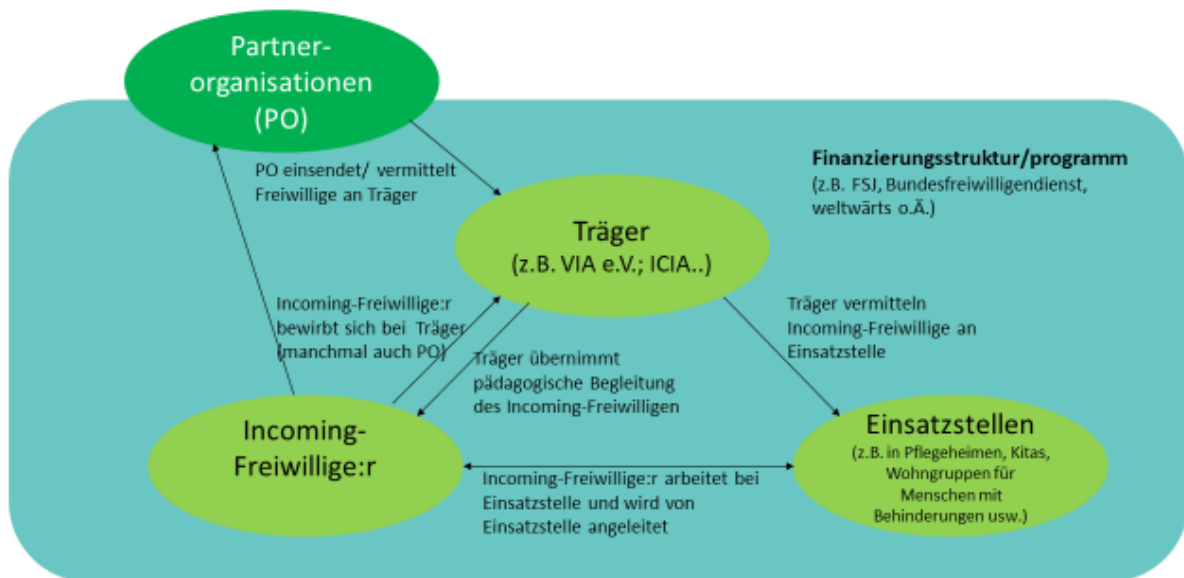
Partnerorganisationen (PO)

PO einsendet/ vermittelt Freiwillige an Träger

Finanzierungsstruktur/programm
(z.B. FSJ, Bundesfreiwilligendienst, weltwärts o.Ä.)

Träger
(z.B. VIA e.V.; ICIA..)

Incoming-Freiwillige:r bewirbt sich bei Träger (manchmal auch PO)

Träger vermitteln Incoming-Freiwillige an Einsatzstelle

Träger übernimmt pädagogische Begleitung des Incoming-Freiwilligen

Incoming-Freiwillige:r

Einsatzstellen
(z.B. in Pflegeheimen, Kitas, Wohngruppen für Menschen mit Behinderungen usw.)

Incoming-Freiwillige:r arbeitet bei Einsatzstelle und wird von Einsatzstelle angeleitet